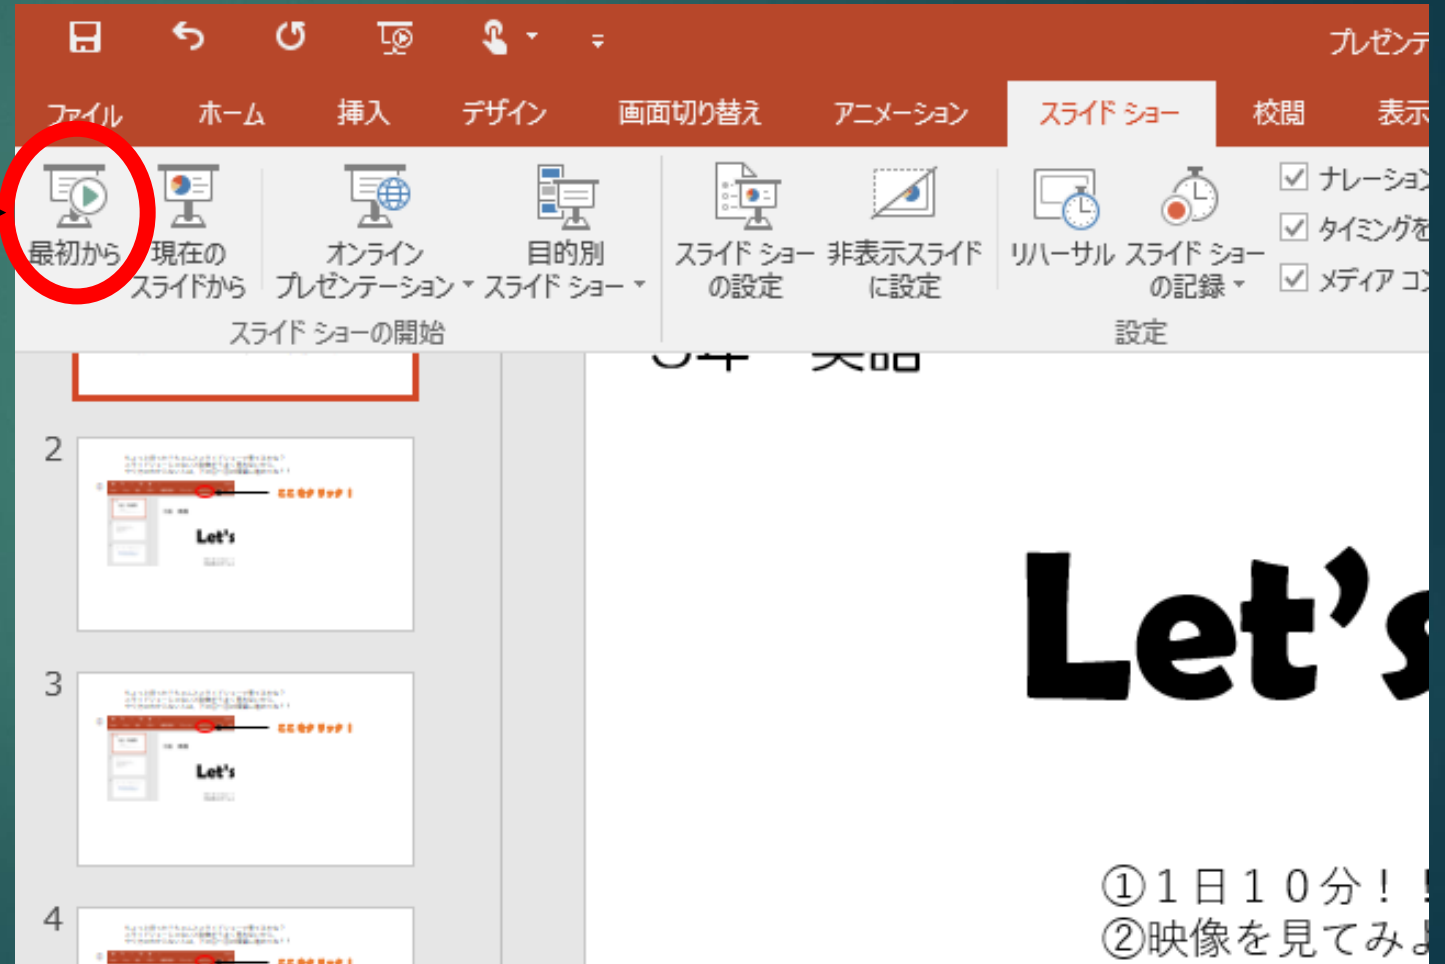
プレゼンテ

ファイル ホーム 挿入 デザイン 画面切り替え アニメーション スライド ショー 校閲 表示

最初から
現在の スライドから
オンライン プレゼンテーション
目的別 スライド ショー
スライド ショーの開始

スライド ショー の設定
非表示スライド に設定
リハーサル
スライド ショー の記録
ナレーション
タイミングを
メディア コン
設定

2
Let's

3
Let's

4

Let's

①1日10分！
②映像を見てみよ